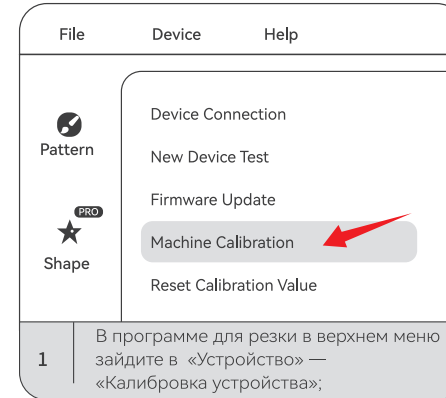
File Device Help

Pattern

PRO

Shape

Device Connection

New Device Test

Firmware Update

Machine Calibration

Reset Calibration Value

1

В программе для резки в верхнем меню зайдите в «Устройство» — «Калибровка устройства»;